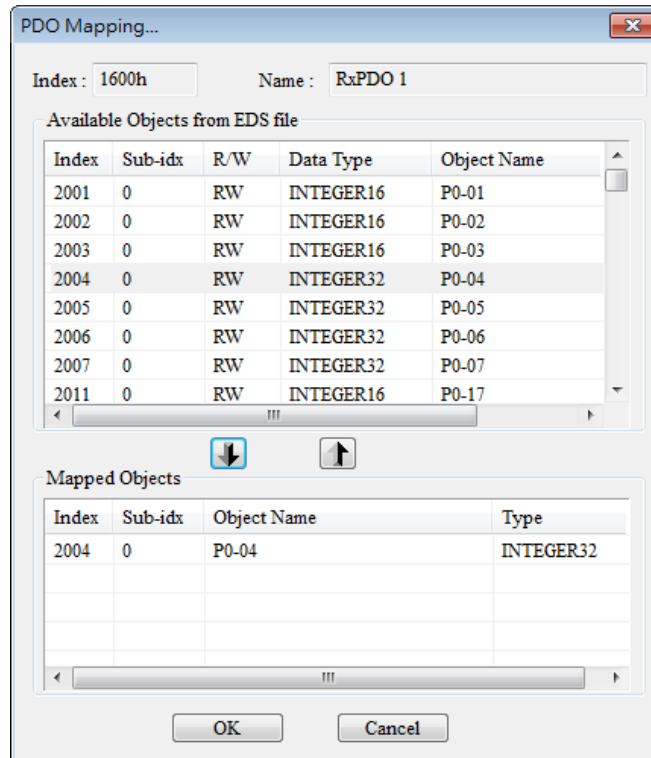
PDO Mapping...

Index : 1600h Name : RxPDO 1

Available Objects from EDS file

| Index | Sub-idx | R/W | Data Type | Object Name |
|---|---|---|---|---|
| 2001 | 0 | RW | INTEGER16 | P0-01 |
| 2002 | 0 | RW | INTEGER16 | P0-02 |
| 2003 | 0 | RW | INTEGER16 | P0-03 |
| 2004 | 0 | RW | INTEGER32 | P0-04 |
| 2005 | 0 | RW | INTEGER32 | P0-05 |
| 2006 | 0 | RW | INTEGER32 | P0-06 |
| 2007 | 0 | RW | INTEGER32 | P0-07 |
| 2011 | 0 | RW | INTEGER16 | P0-17 |

Mapped Objects

| Index | Sub-idx | Object Name | Type |
|---|---|---|---|
| 2004 | 0 | P0-04 | INTEGER32 |

OK Cancel